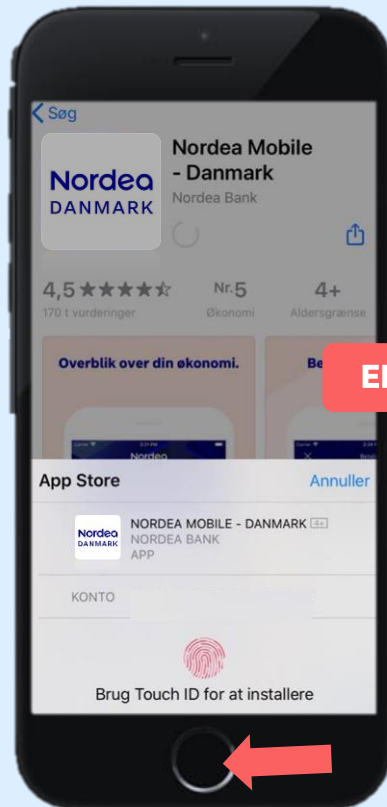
< Søg

Nordea DANMARK

Nordea Mobile - Danmark

Nordea Bank

4,5 ★★★★☆

170 t vurderinger

Nr.5

Økonomi

4+

Aldersgrænse

Overblik over din økonomi.

Be

E

Nordea

App Store

Annuller

Nordea DANMARK

NORDEA MOBILE - DANMARK 4+

NORDEA BANK

APP

KONTO

Brug Touch ID for at installere